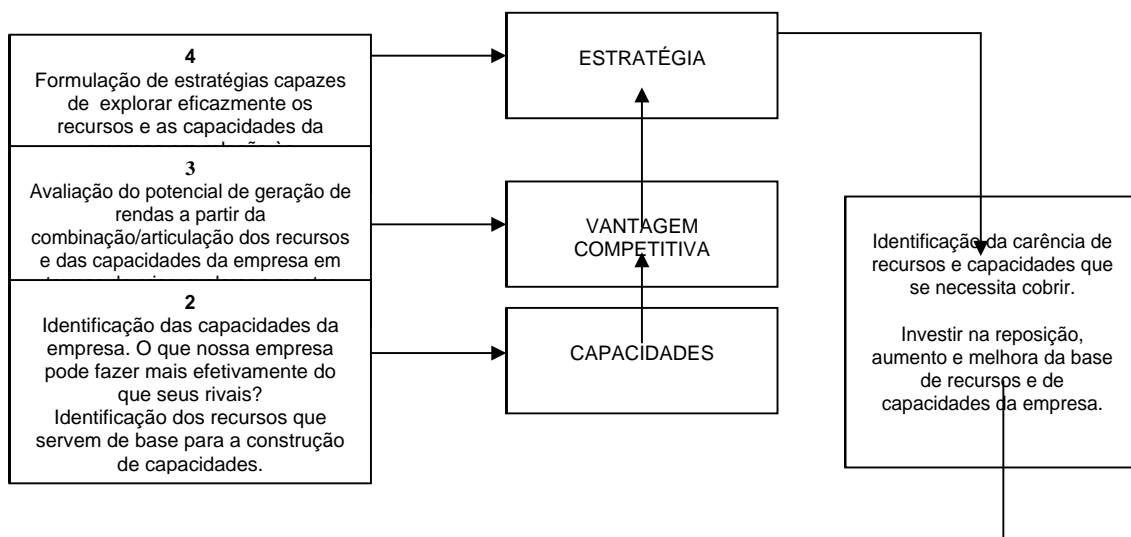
4
Formulação de estratégias capazes de explorar eficazmente os recursos e as capacidades da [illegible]

3
Avaliação do potencial de geração de rendas a partir da combinação/articulação dos recursos e das capacidades da empresa em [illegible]

2
Identificação das capacidades da empresa. O que nossa empresa pode fazer mais efetivamente do que seus rivais?
Identificação dos recursos que servem de base para a construção de capacidades.

ESTRATÉGIA

VANTAGEM COMPETITIVA

CAPACIDADES

Identificação da carência de recursos e capacidades que se necessita cobrir.

Investir na reposição, aumento e melhora da base de recursos e de capacidades da empresa.